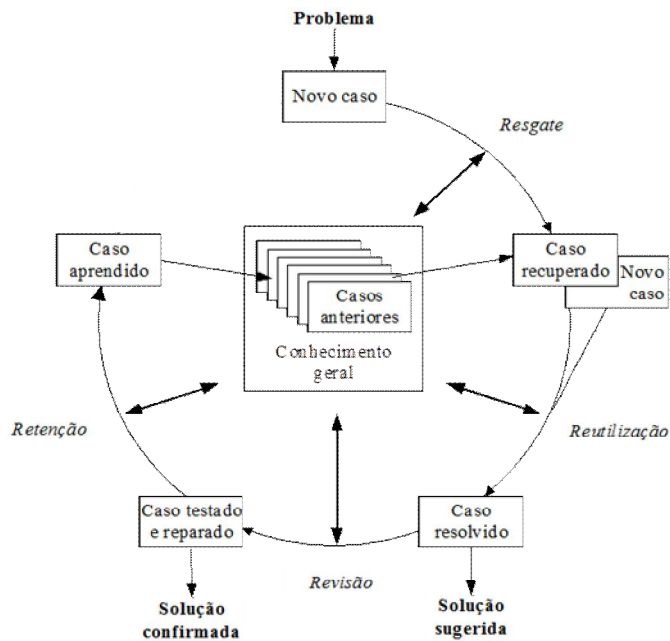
Problema

Novo caso

Resgate

Caso aprendido

Casos anteriores

Conhecimento geral

Caso recuperado

Novo caso

Retenção

Reutilização

Caso testado e reparado

Caso resolvido

Revisão

Solução confirmada

Solução sugerida